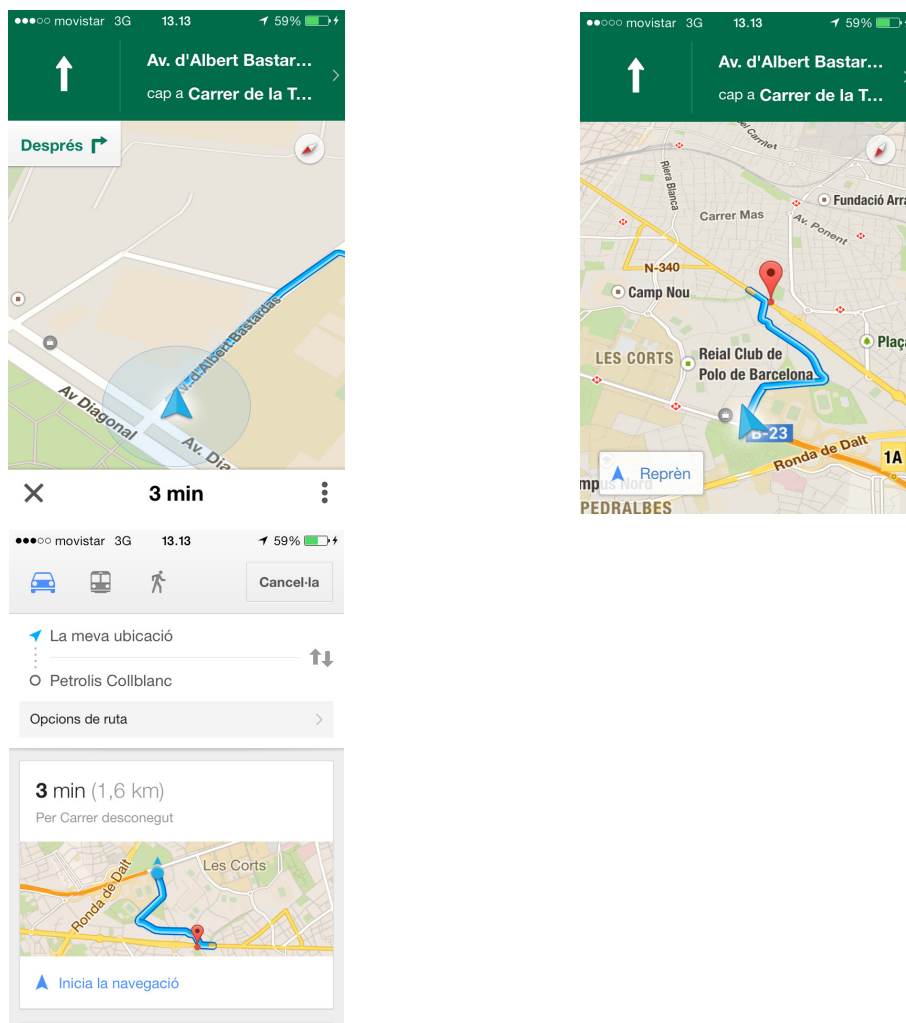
●●●○○ movistar 3G 13.13 59%

Av. d'Albert Bastar...
cap a Carrer de la T...

Després

Av. d'Albert Bastardas
Av Diagonal
Av. Dia

3 min

●●●○○ movistar 3G 13.13 59%

Cancel·la

La meva ubicació
Petrolis Collblanc

Opcions de ruta

3 min (1,6 km)
Per Carrer desconegut

Les Corts
Ronda de Dalt

Inicia la navegació

●●○○○ movistar 3G 13.13 59%

Av. d'Albert Bastar...
cap a Carrer de la T...

Carrer Mas
Riera Blanca
Fundació Arra
Av. Ponent
N-340
Camp Nou
LES CORTS
Reial Club de Polo de Barcelona
Plaça
B-23
Ronda de Dalt
1A
Reprèn
mpus Nord
PEDRALBES